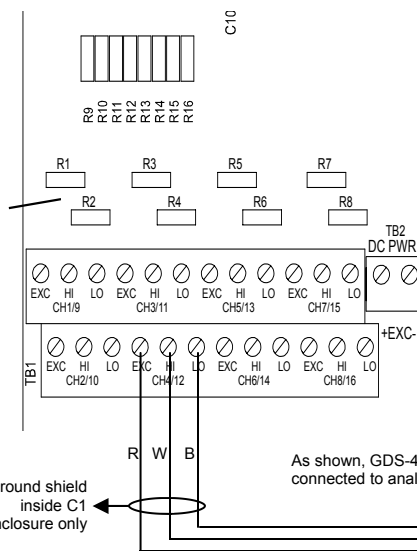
C10

R9
R10
R11
R12
R13
R14
R15
R16

R1
R3
R5
R7
R2
R4
R6
R8

TB2
DC PWR

EXC HI LO EXC HI LO EXC HI LO EXC HI LO
CH1/9 CH3/11 CH5/13 CH7/15

+EXC-

TB1
EXC HI LO EXC HI LO EXC HI LO EXC HI LO
CH2/10 CH4/12 CH6/14 CH8/16

R W B

round shield
inside C1
nclosure only

As shown, GDS-4
connected to anal